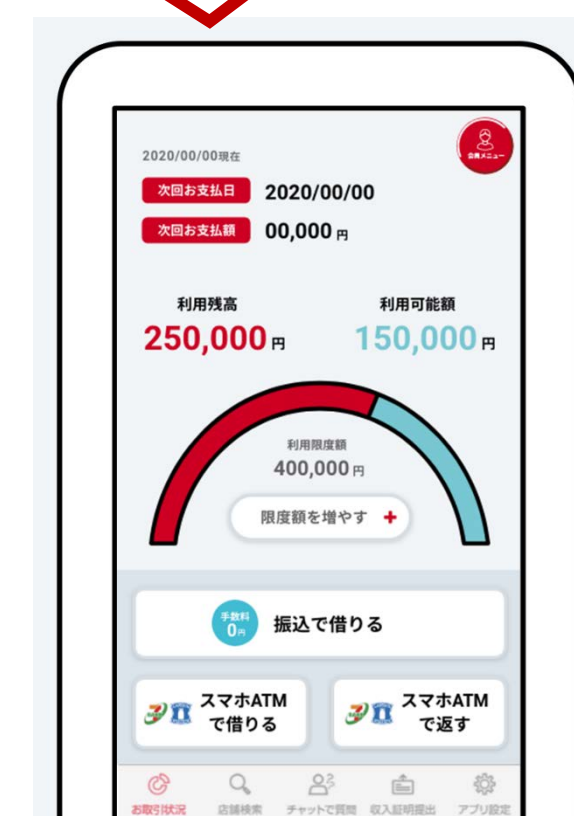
2020/00/00現在

会員メニュー

次回お支払日 2020/00/00

次回お支払額 00,000 円

利用残高
250,000円

利用可能額
150,000円

利用限度額
400,000円

限度額を増やす +

手数料 0円 振込で借りる

スマホATM で借りる

スマホATM で返す

お取引状況 店舗検索 チャットで質問 収入証明提出 アプリ設定